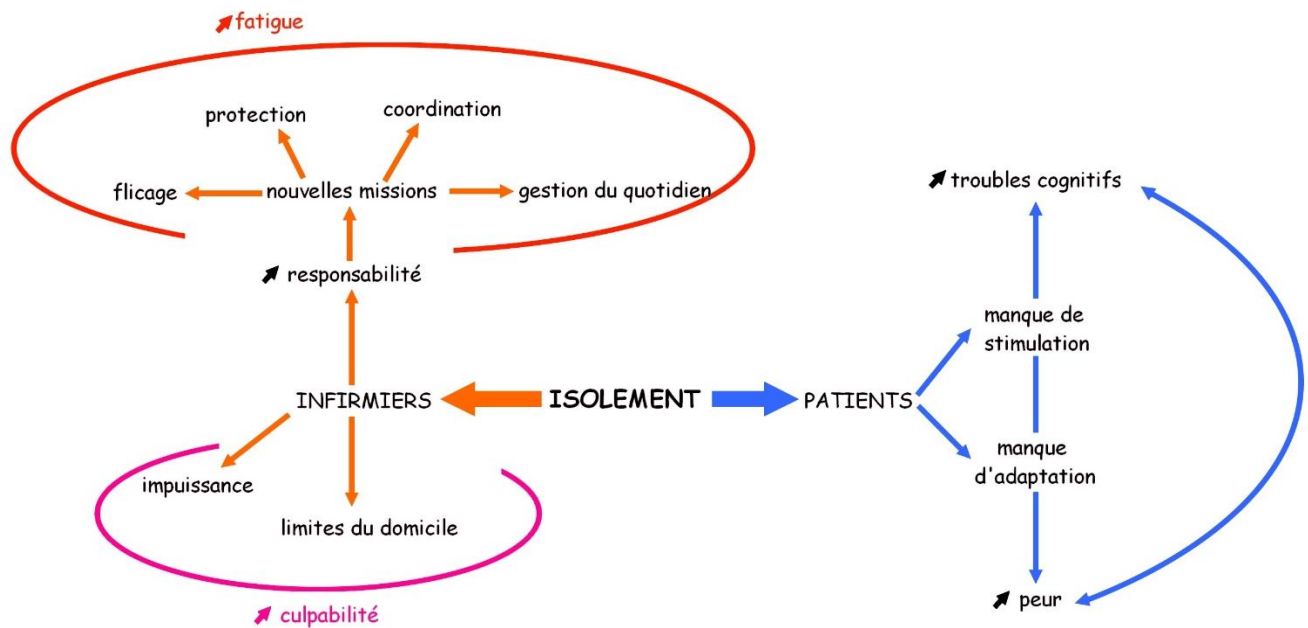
↗ fatigue

protection

coordination

flicage

nouvelles missions

gestion du quotidien

↗ responsabilité

INFIRMIERS

ISOLEMENT

PATIENTS

impuissance

limites du domicile

↗ culpabilité

↗ troubles cognitifs

manque de stimulation

manque d'adaptation

↗ peur